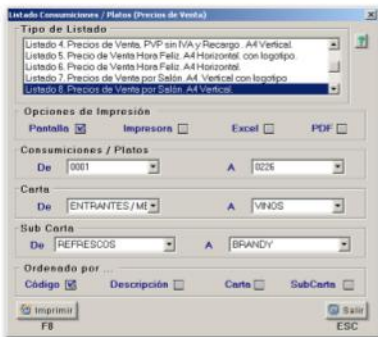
Listado Consumiciones / Platos (Precios de Venta)

Tipo de Listado
Listado 4. Precios de Venta, PVP sin IVA y Recargo . A4 Vertical.
Listado 5. Precio de Venta Hora Feliz. A4 Horizontal. con logotipo.
Listado 6. Precio de Venta Hora Feliz. A4 Horizontal.
Listado 7. Precios de Venta por Salón. A4. Vertical con logotipo
Listado 8. Precios de Venta por Salón. A4. Vertical.

Opciones de Impresión
Pantalla Impresora Excel PDF

Consumiciones / Platos
De 0001 A 0226

Carta
De ENTRANTES / ME A VINOS

Sub Carta
De REFRESCOS A BRANDY

Ordenado por ...
Código Descripción Carta SubCarta

Imprimir
F8

Salir
ESC